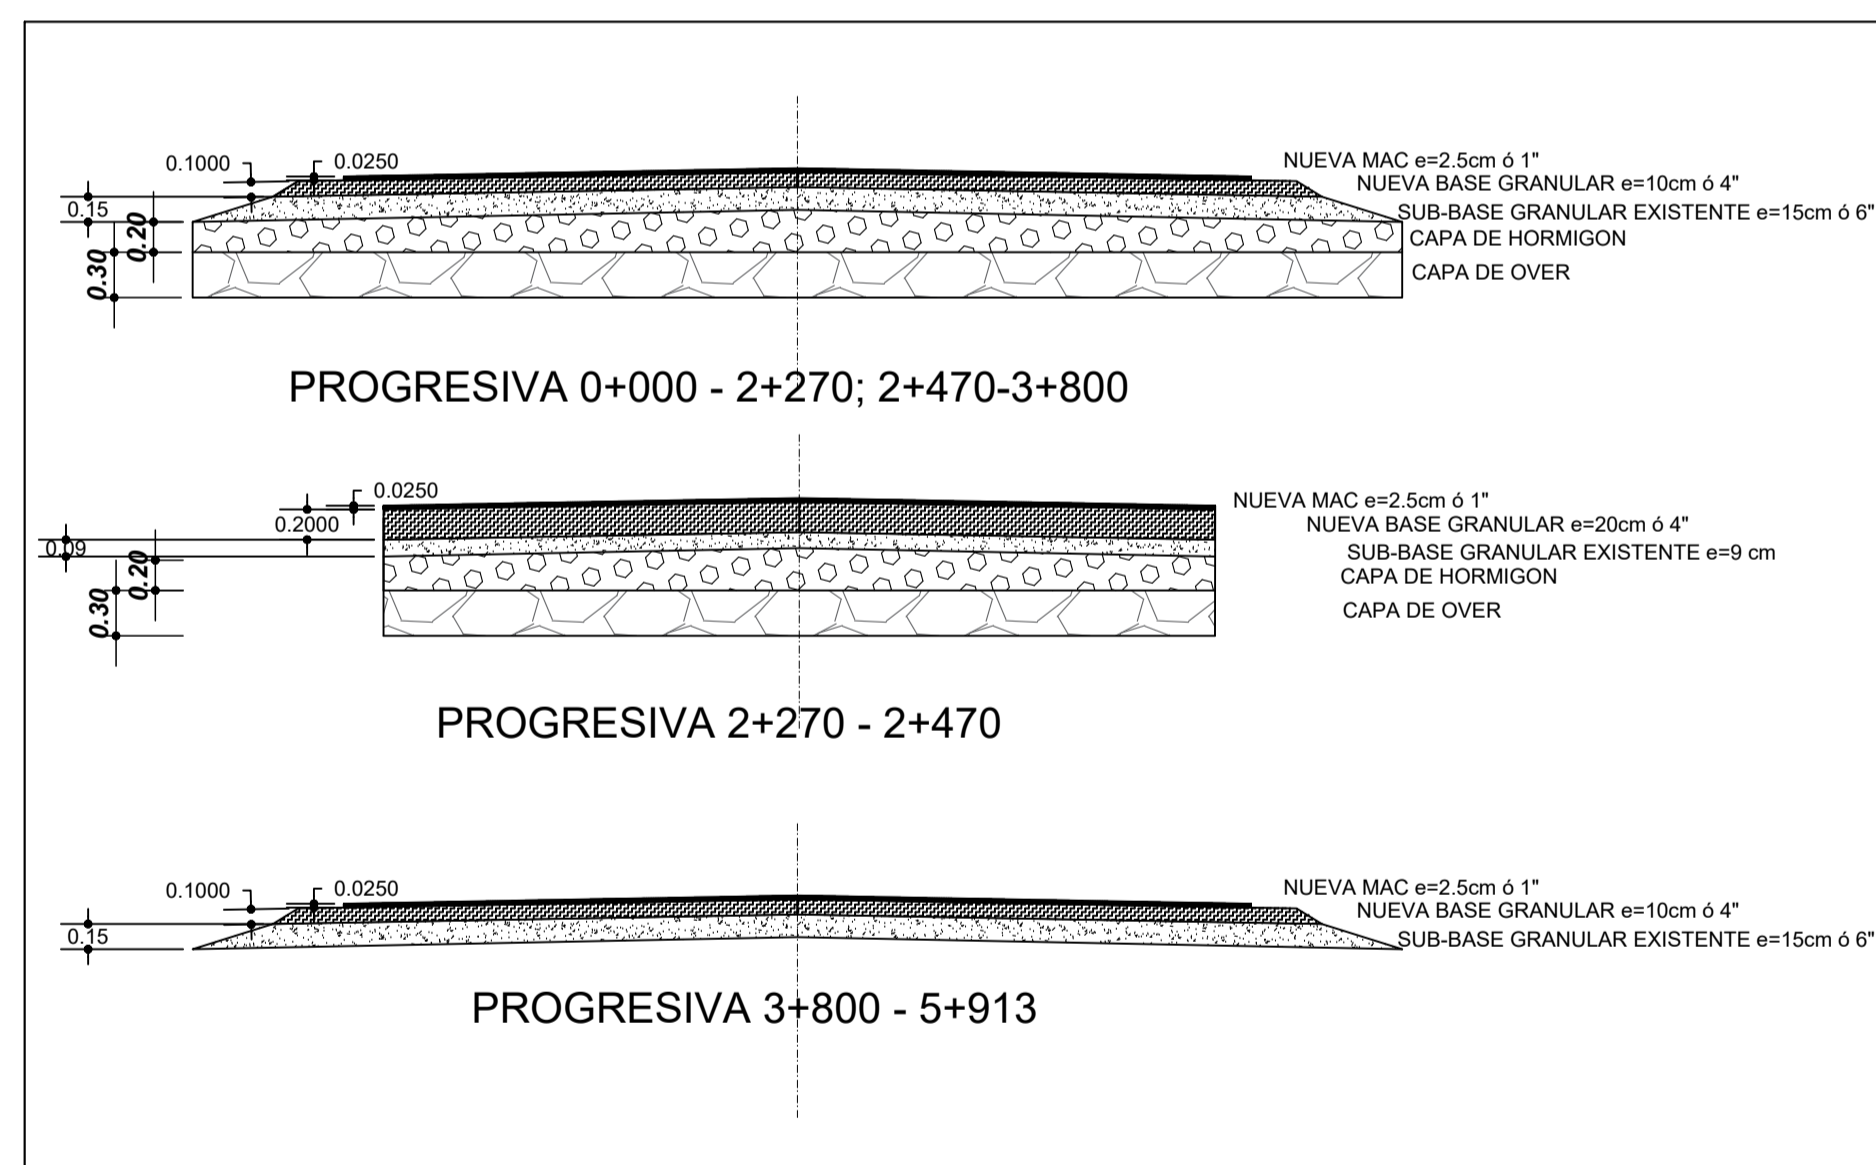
0.1000
0.0250
0.15
0.20
0.30
NUEVA MAC e=2.5cm ó 1"
NUEVA BASE GRANULAR e=10cm ó 4"
SUB-BASE GRANULAR EXISTENTE e=15cm ó 6"
CAPA DE HORMIGON
CAPA DE OVER

PROGRESIVA 0+000 - 2+270; 2+470-3+800

0.0250
0.2000
0.09
0.20
0.30
NUEVA MAC e=2.5cm ó 1"
NUEVA BASE GRANULAR e=20cm ó 4"
SUB-BASE GRANULAR EXISTENTE e=9 cm
CAPA DE HORMIGON
CAPA DE OVER

PROGRESIVA 2+270 - 2+470

0.1000
0.0250
0.15
NUEVA MAC e=2.5cm ó 1"
NUEVA BASE GRANULAR e=10cm ó 4"
SUB-BASE GRANULAR EXISTENTE e=15cm ó 6"

PROGRESIVA 3+800 - 5+913